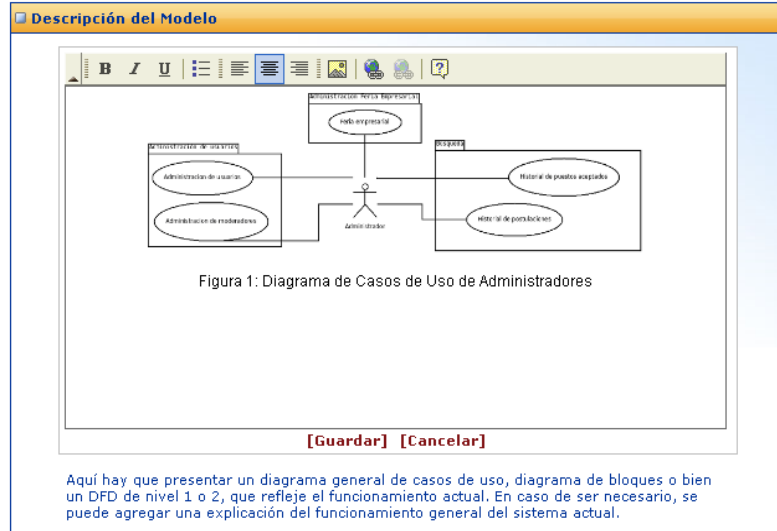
Descripción del Modelo

B I U ?

Administracion Feria Empresarial
Feria empresarial

Administracion de usuarios
Administracion de usuarios
Administracion de moderadores

Busqueda
Historial de puestos aceptados
Historial de postulaciones

Administrador

Figura 1: Diagrama de Casos de Uso de Administradores

[Guardar] [Cancelar]

Aquí hay que presentar un diagrama general de casos de uso, diagrama de bloques o bien un DFD de nivel 1 o 2, que refleje el funcionamiento actual. En caso de ser necesario, se puede agregar una explicación del funcionamiento general del sistema actual.